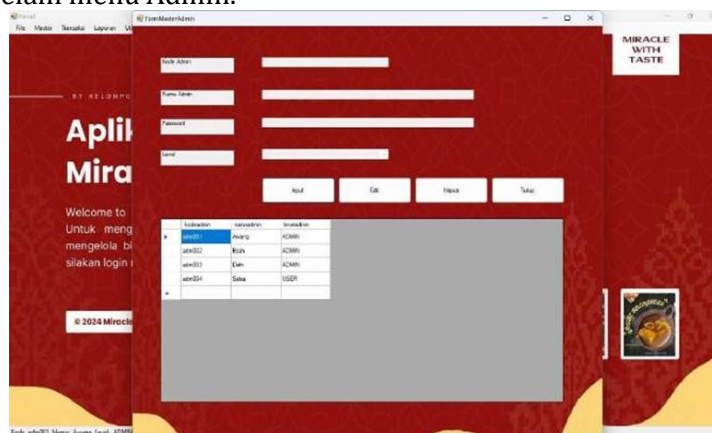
elam menu Admin.

Form1
File Master Transaksi Laporan

FormMasterAdmin

MIRACLE WITH TASTE

BY KELOMPO

Aplik
Mira

Welcome to
Untuk meng
mengelola bi
silakan login

© 2024 Miracl

Kode Admin
Nama Admin
Password
Level

Input
Edit
Hapus
Tutup

| | kodeadmin | namaadmin | leveladmin |
|---|---|---|---|
| ▸ | adm001 | Awang | ADMIN |
| | adm002 | Rizih | ADMIN |
| | adm003 | Dein | ADMIN |
| | adm004 | Salsa | USER |
| * | | | |

Kode: adm002 Nama: Awang Level: ADMIN